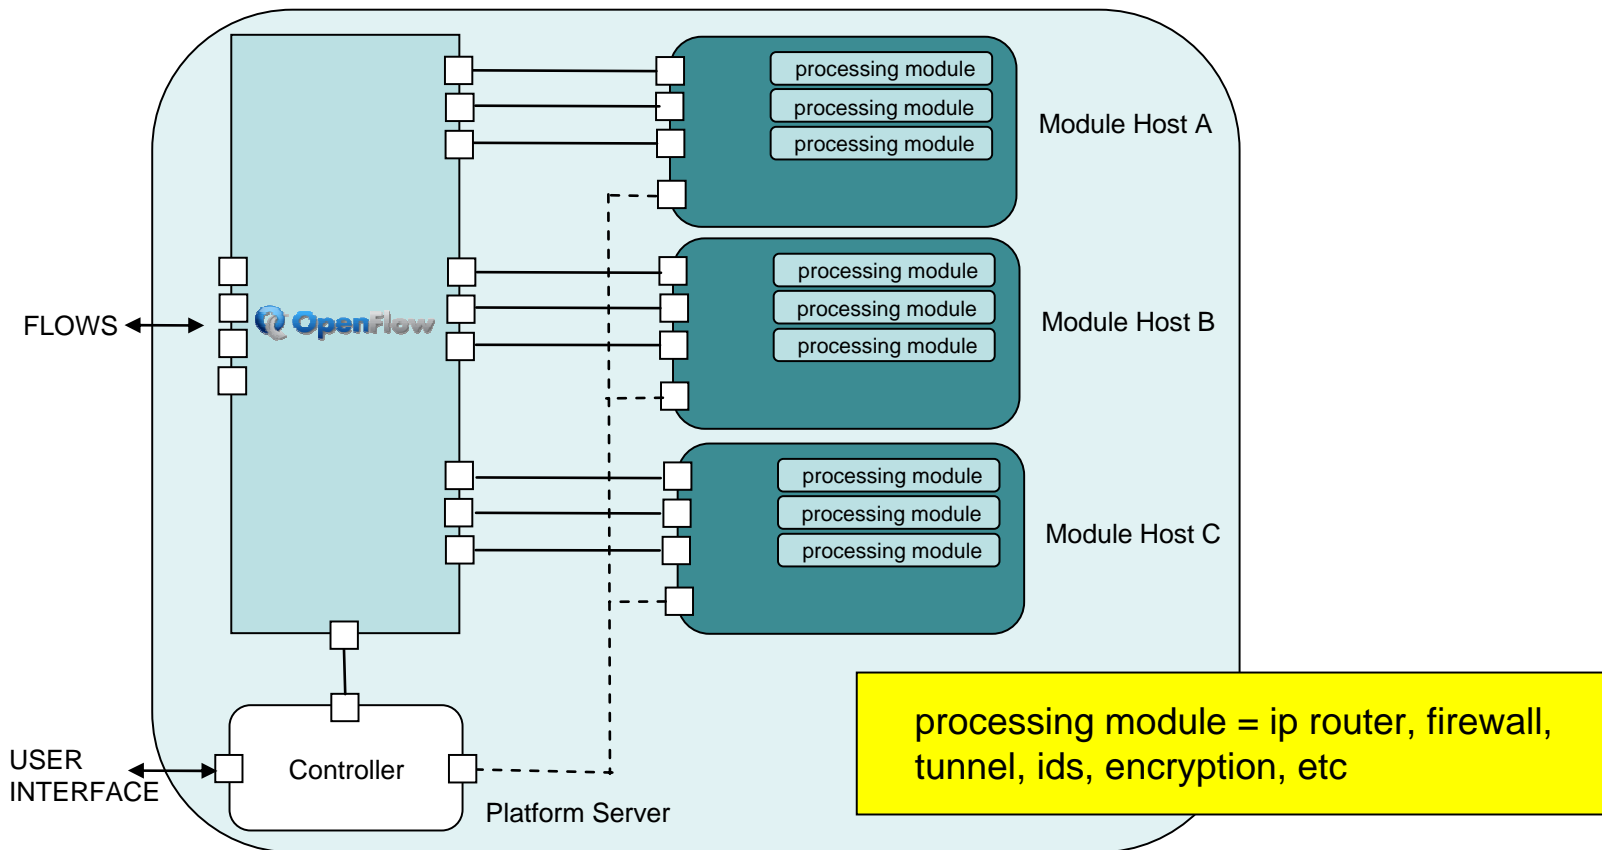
processing module
processing module
processing module
Module Host A

FLOWS

OpenFlow

processing module
processing module
processing module
Module Host B

processing module
processing module
processing module
Module Host C

USER INTERFACE

Controller

Platform Server

processing module = ip router, firewall, tunnel, ids, encryption, etc